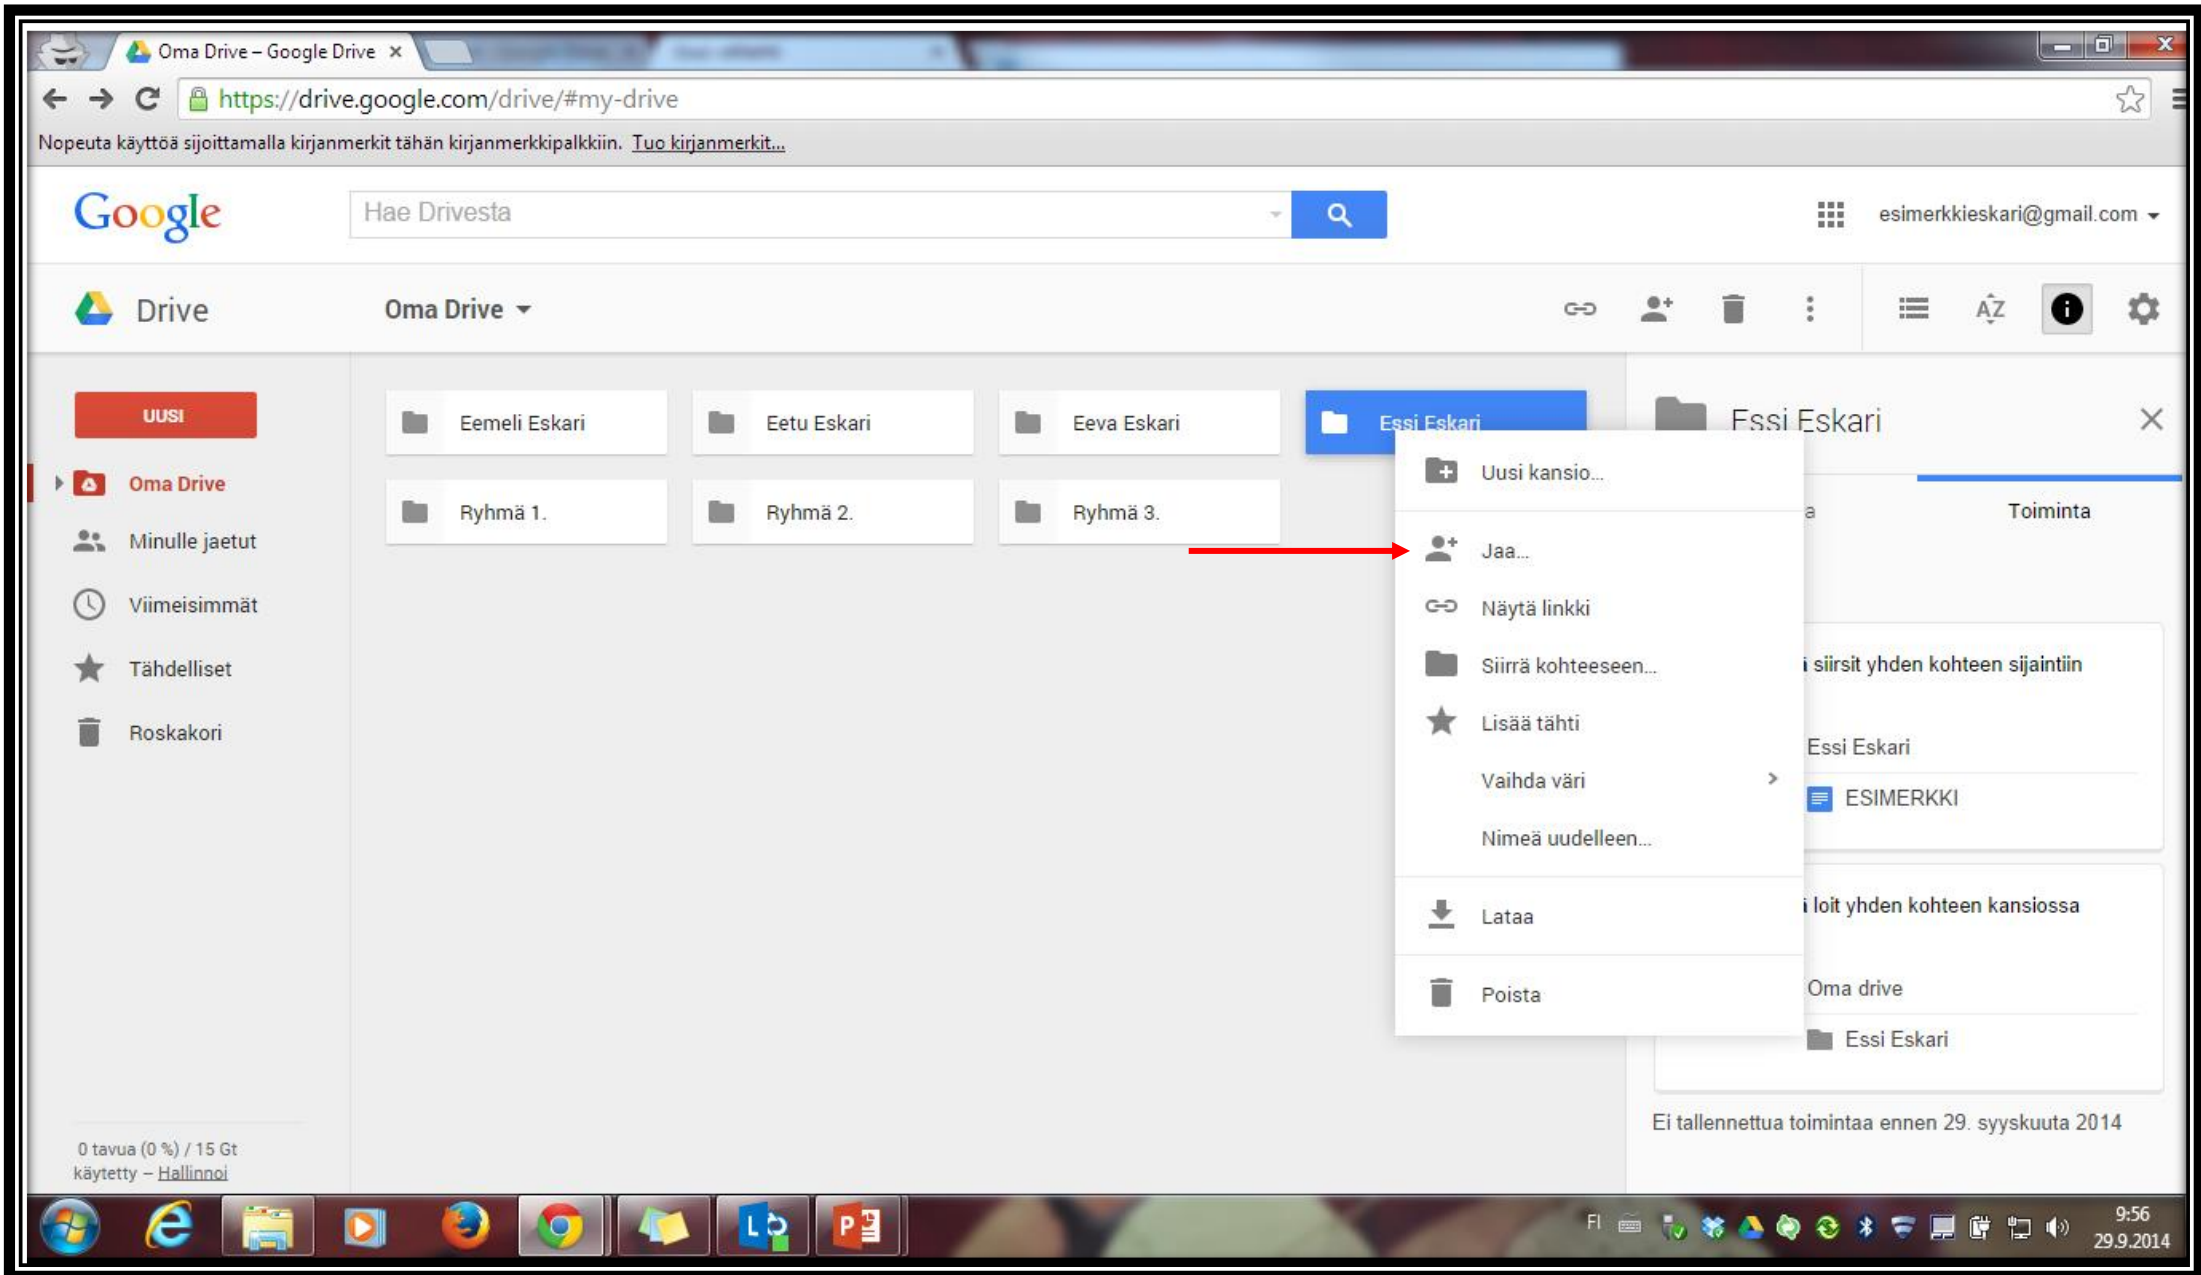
Oma Drive – Google Drive ×

https://drive.google.com/drive/#my-drive

Nopeuta käyttöä sijoittamalla kirjanmerkit tähän kirjanmerkkipalkkiin. Tuo kirjanmerkit...

Google

Hae Drivesta

esimerkkieskari@gmail.com

Drive

Oma Drive

UUSI

Oma Drive

Minulle jaetut

Viimeisimmät

Tähdelliset

Roskakori

0 tavua (0 %) / 15 Gt käytetty – Hallinnoi

Eemeli Eskari

Eetu Eskari

Eeva Eskari

Essi Eskari

Ryhmä 1.

Ryhmä 2.

Ryhmä 3.

Uusi kansio...

Jaa...

Näytä linkki

Siirrä kohteeseen...

Lisää tähti

Vaihda väri

Nimeä uudelleen...

Lataa

Poista

Essi Eskari

a

Toiminta

i siirsit yhden kohteen sijaintiin

Essi Eskari

ESIMERKKI

i loit yhden kohteen kansiossa

Oma drive

Essi Eskari

Ei tallennettua toimintaa ennen 29. syyskuuta 2014

FI

9:56
29.9.2014